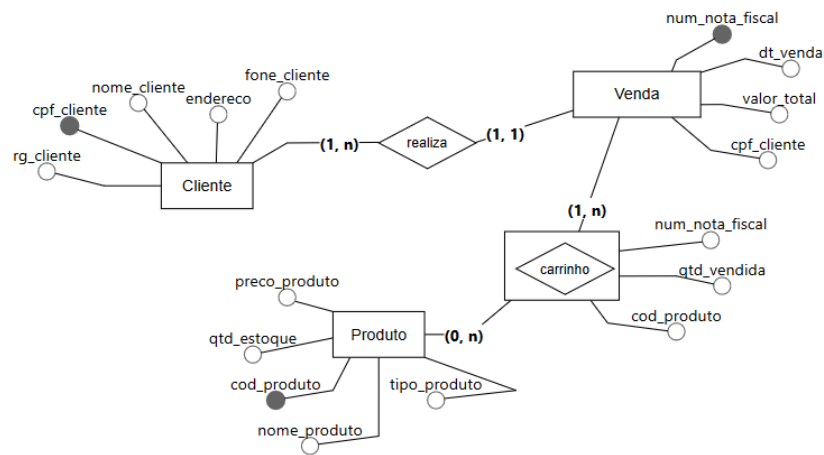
num_nota_fiscal
dt_venda
Venda
valor_total
cpf_cliente
nome_cliente
fone_cliente
endereco
cpf_cliente
rg_cliente
(1, n)
realiza
(1, 1)
Cliente
(1, n)
num_nota_fiscal
carrinho
qtd_vendida
preco_produto
cod_produto
qtd_estoque
Produto
(0, n)
cod_produto
tipo_produto
nome_produto